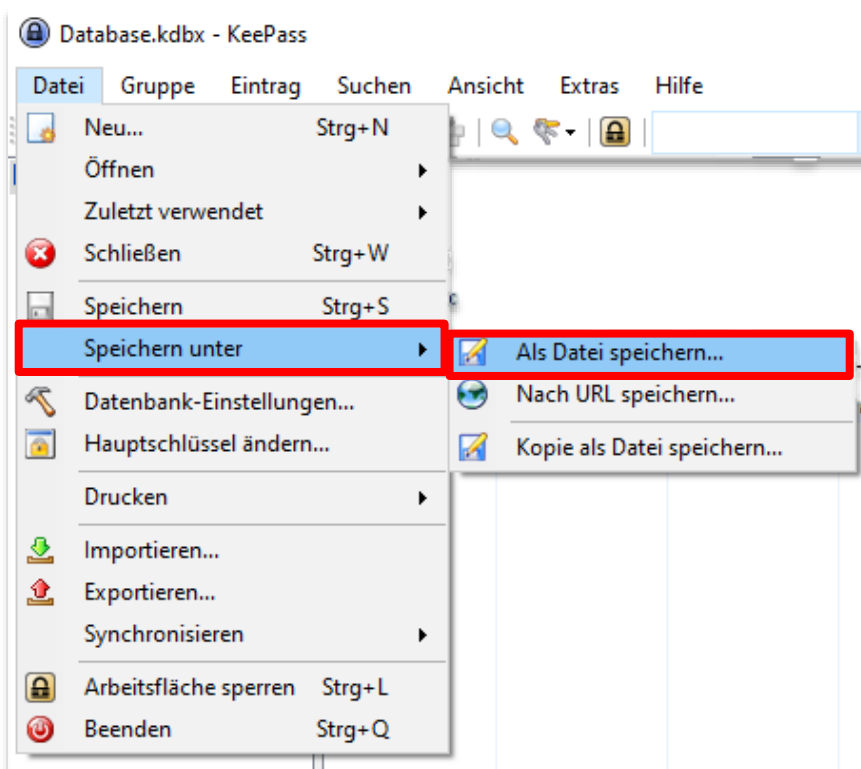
Database.kdbx - KeePass

Datei Gruppe Eintrag Suchen Ansicht Extras Hilfe

Neu... Strg+N
Öffnen
Zuletzt verwendet
Schließen Strg+W
Speichern Strg+S
Speichern unter
Datenbank-Einstellungen...
Hauptschlüssel ändern...
Drucken
Importieren...
Exportieren...
Synchronisieren
Arbeitsfläche sperren Strg+L
Beenden Strg+Q

Als Datei speichern...
Nach URL speichern...
Kopie als Datei speichern...